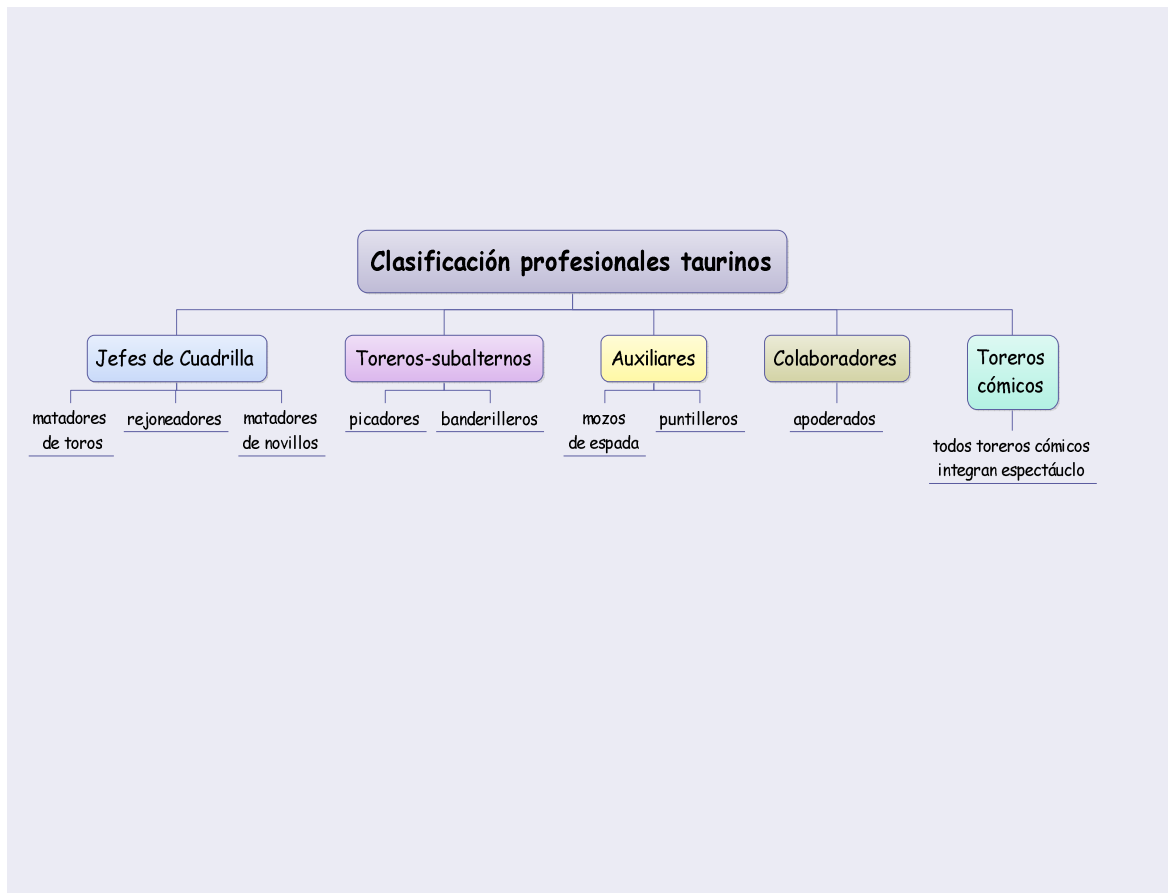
Clasificación profesionales taurinos

Jefes de Cuadrilla

matadores de toros

rejoneadores

matadores de novillos

Toreros-subalternos

picadores

banderilleros

Auxiliares

mozos de espada

puntilleros

Colaboradores

apoderados

Toreros cómicos

todos toreros cómicos integran espectáuclo